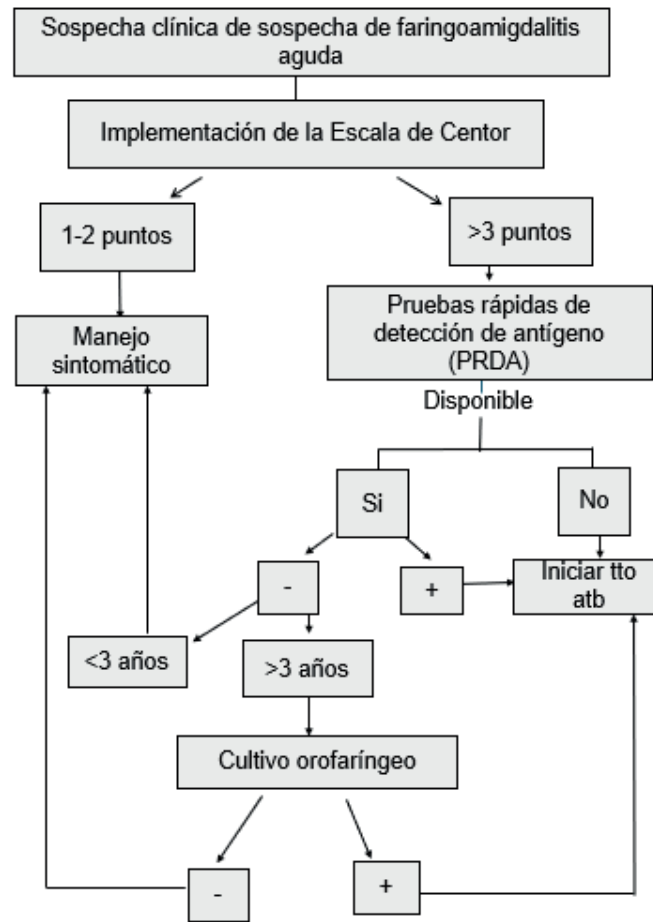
Sospecha clínica de sospecha de faringoamigdalitis aguda

Implementación de la Escala de Centor

1-2 puntos

>3 puntos

Manejo sintomático

Pruebas rápidas de detección de antígeno (PRDA)

Disponible

Si

No

-

+

Iniciar tto atb

<3 años

>3 años

Cultivo orofaríngeo

-

+